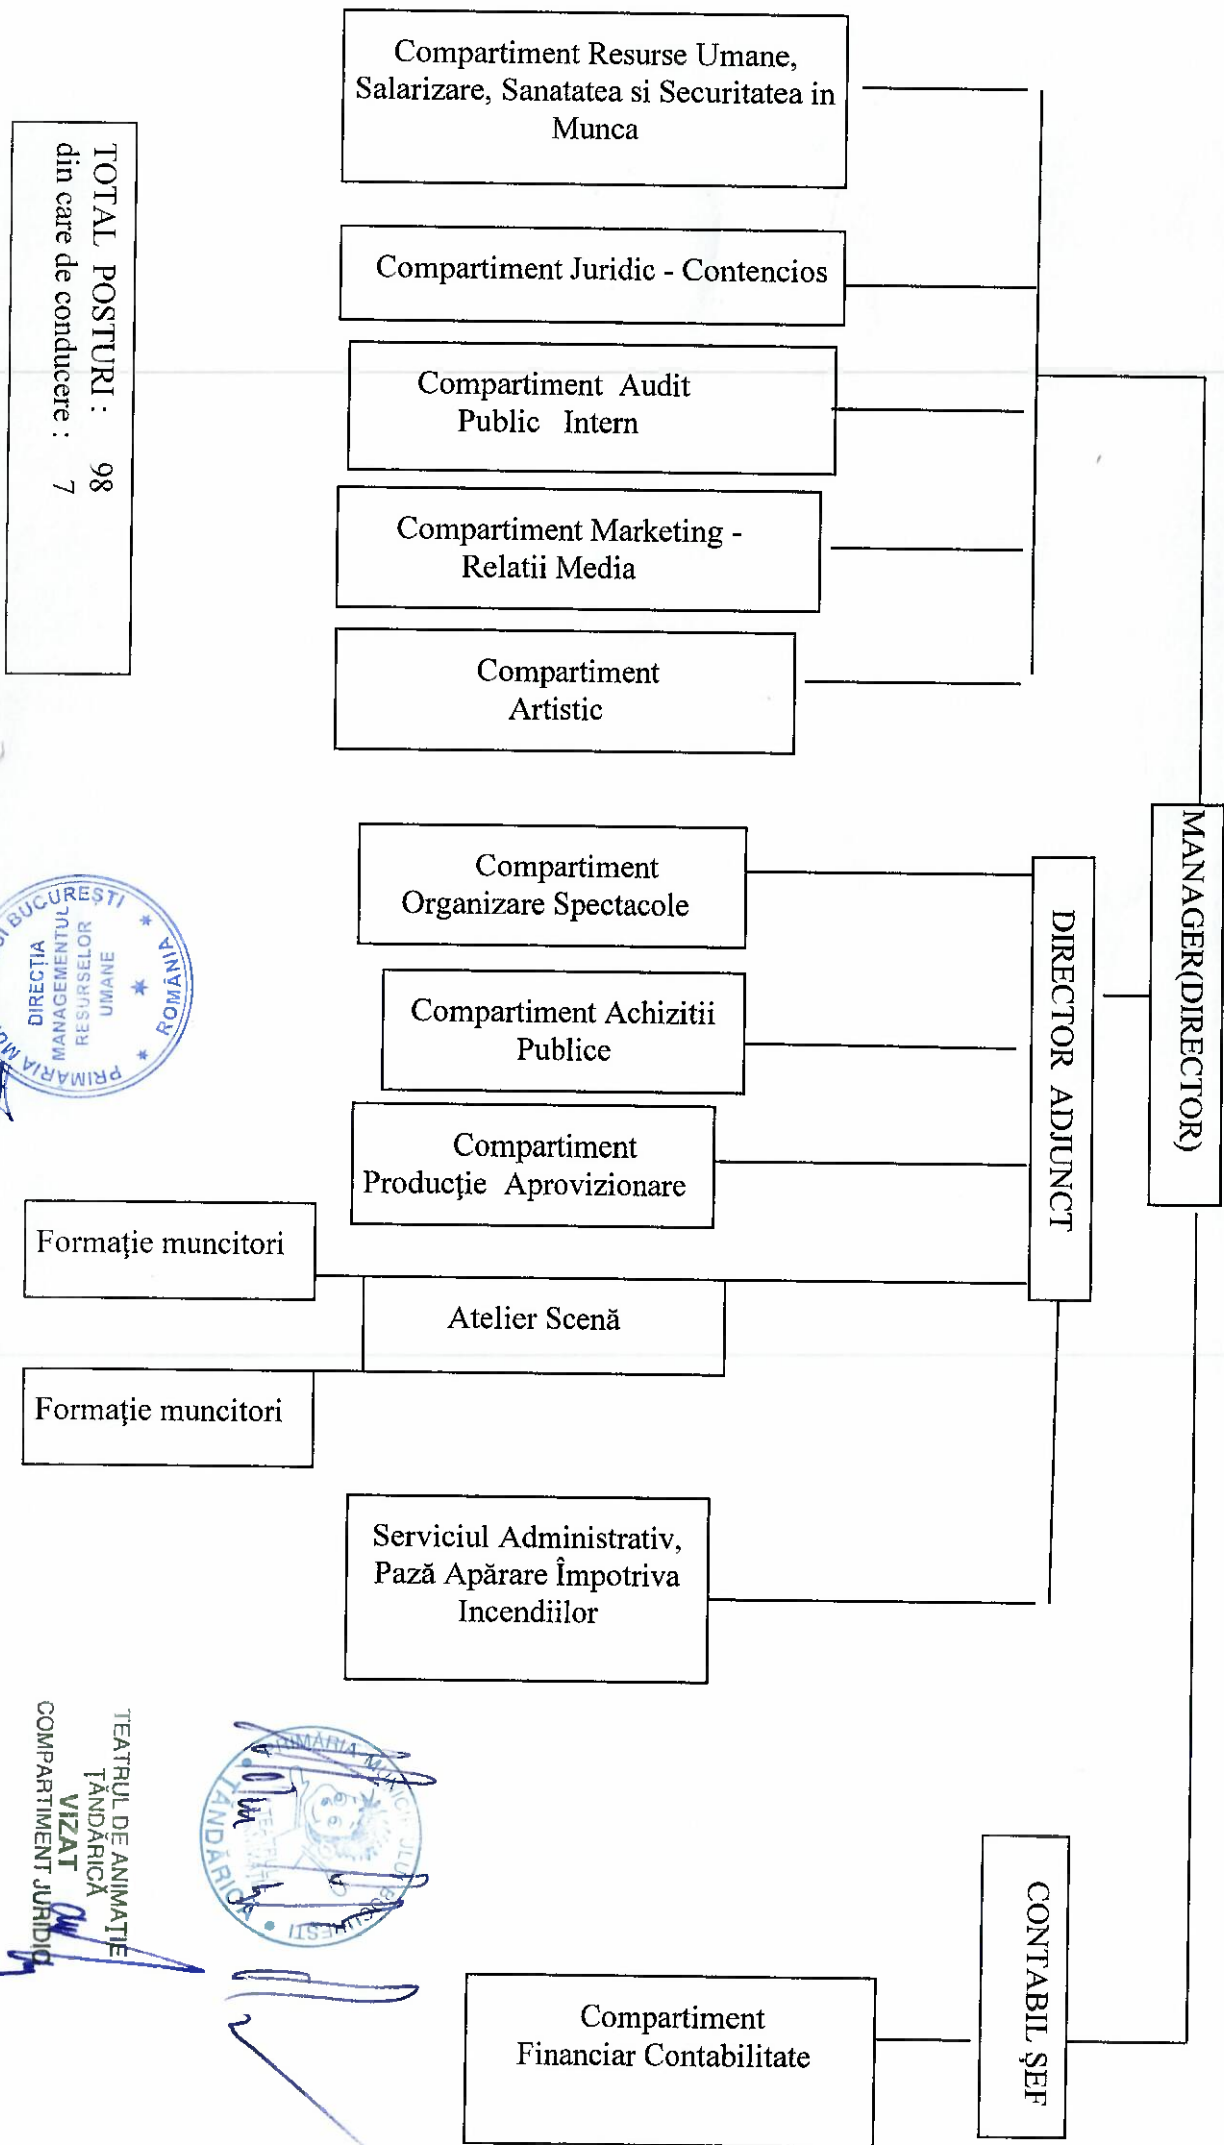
TOTAL POSTURI : 98
din care de conducere : 7

Compartiment Resurse Umane, Salarizare, Sanatatea si Securitatea in Munca

Compartiment Juridic - Contencios

Compartiment Audit Public Intern

Compartiment Marketing - Relatii Media

Compartiment Artistic

MANAGER(DIRECTOR)

DIRECTOR ADJUNCT

Compartiment Organizare Spectacole

Compartiment Achiziţii Publice

Compartiment Producţie Aprovizionare

Formaţie muncitori

Atelier Scenă

Formaţie muncitori

Serviciul Administrativ, Pază Apărare Împotriva Incendiilor

CONTABIL ŞEF

Compartiment Financiar Contabilitate

PRIMĂRIA MUNICIPIULUI BUCUREŞTI ROMÂNIA DIRECŢIA MANAGEMENTUL RESURSELOR UMANE

TEATRUL DE ANIMAŢIE ŢĂNDĂRICĂ
VIZAT
COMPARTIMENT JURIDIC

PRIMĂRIA MUNICIPIULUI BUCUREŞTI TEATRUL ŢĂNDĂRICĂ